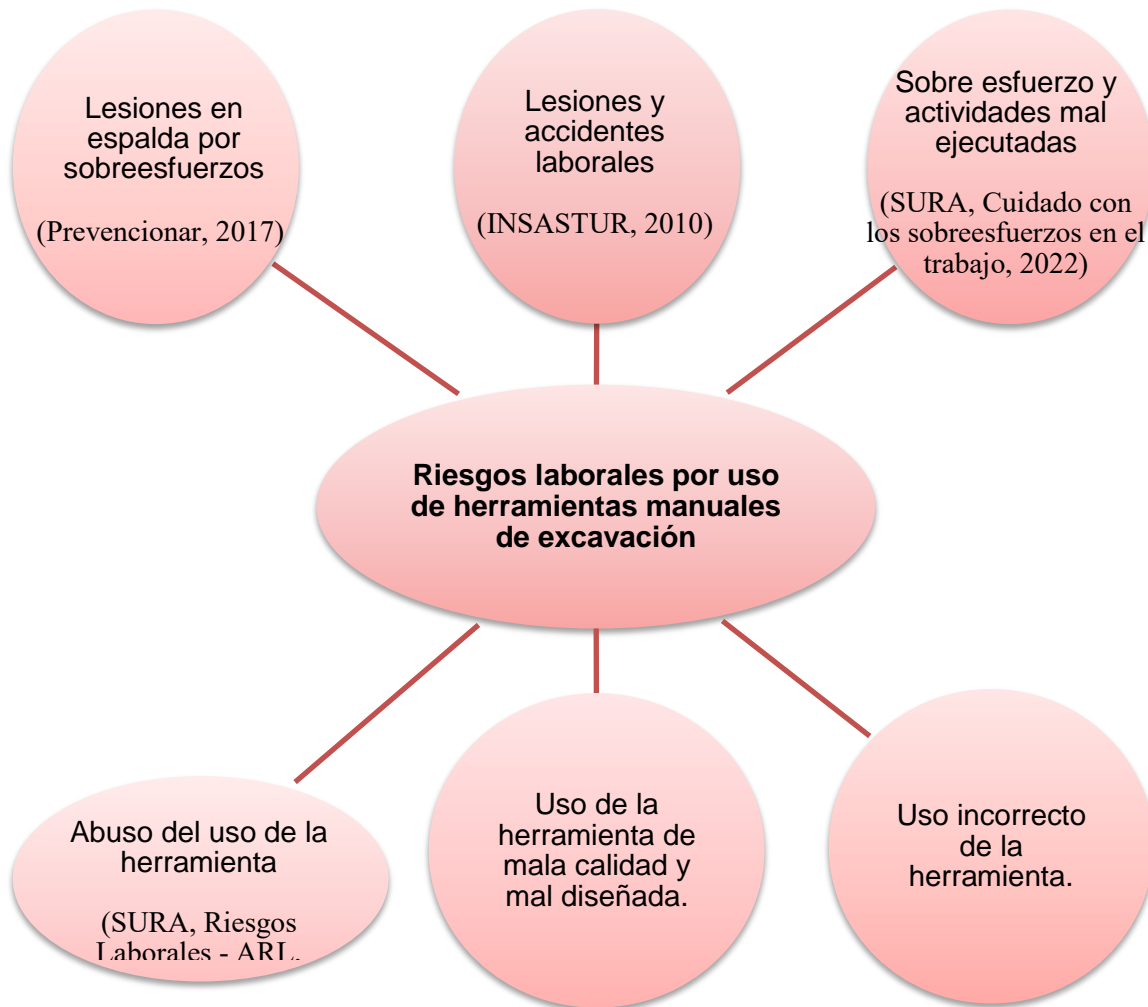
Lesiones en espalda por sobreesfuerzos

(Prevencionar, 2017)

Lesiones y accidentes laborales

(INSASTUR, 2010)

Sobre esfuerzo y actividades mal ejecutadas

(SURA, Cuidado con los sobreesfuerzos en el trabajo, 2022)

Riesgos laborales por uso de herramientas manuales de excavación

Abuso del uso de la herramienta

(SURA, Riesgos Laborales - ARL,

Uso de la herramienta de mala calidad y mal diseñada.

Uso incorrecto de la herramienta.